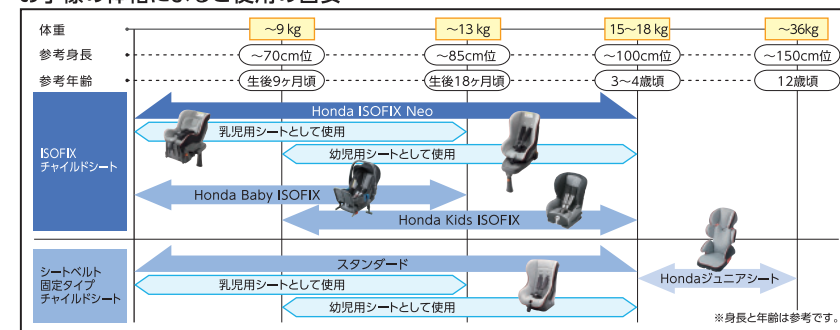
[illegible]

体重
〜9 kg
〜13 kg
15〜18 kg
〜36kg

参考身長
〜70cm位
〜85cm位
〜100cm位
〜150cm位

参考年齢
生後9ヶ月頃
生後18ヶ月頃
3〜4歳頃
12歳頃

ISOFIX
チャイルドシート

Honda ISOFIX Neo
乳児用シートとして使用
幼児用シートとして使用
Honda Baby ISOFIX
Honda Kids ISOFIX

シートベルト
固定タイプ
チャイルドシート

スタンダード
乳児用シートとして使用
幼児用シートとして使用
Hondaジュニアシート

※身長と年齢は参考です。